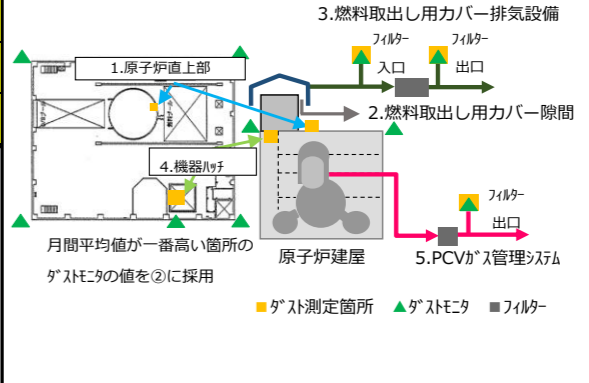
3.燃料取出し用カバー排気設備

フィルター

フィルター

入口

出口

1.原子炉直上部

2.燃料取出し用カバー隙間

4.機器ハッチ

フィルター

出口

月間平均値が一番高い箇所の
ダストモニタの値を②に採用

原子炉建屋

5.PCVガス管理システム

ダスト測定箇所 ダストモニタ フィルター